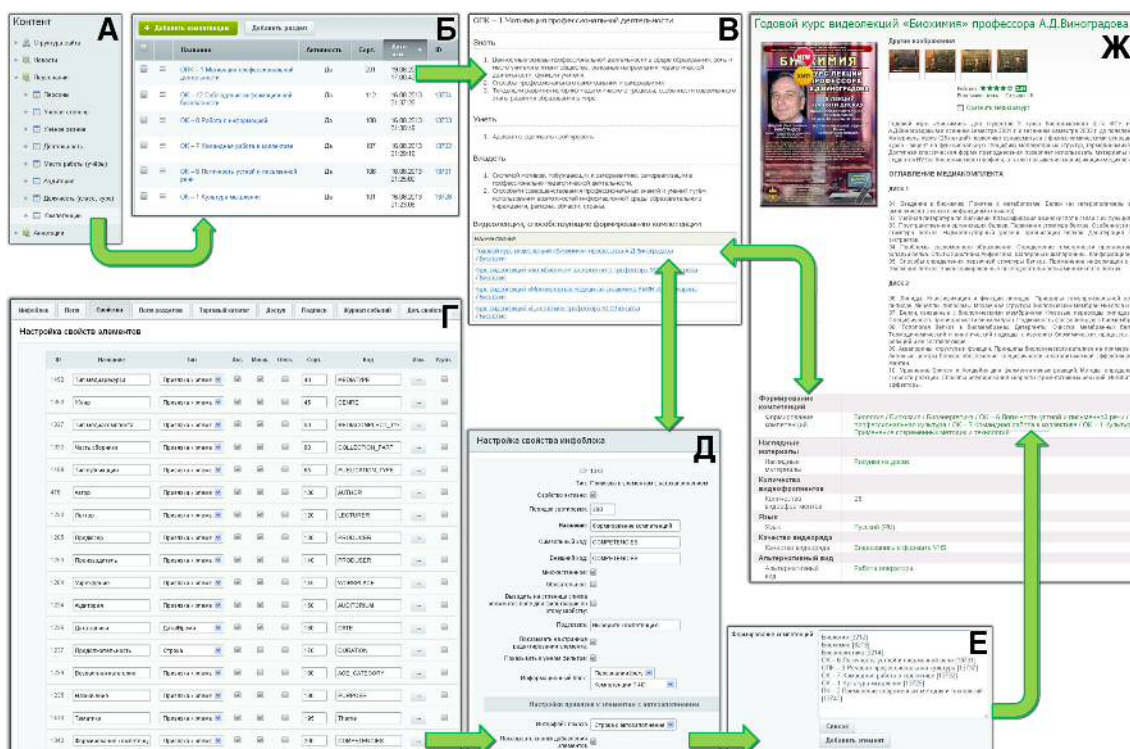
Контент
А
Структура сайта
Новости
Раздел
Разделы
Учебные сессии
Учебные знания
Дисциплины
Место работы
Аудитории
Дисциплина
Компетенции

Б
+ Добавить компетенцию
Добавить раздел
Название
Активность
Сорт.
ID
ОК – 1 Мотивация профессиональной деятельности
Да
ОК – 12 Соблюдение этики профессиональной деятельности
Да
ОК – 6 Работа в информации
Да
ОК – 7 Командная работа в коллективе
Да
ОК – 8 Готовность устной и письменной речи
Да
ОК – 1 Культура мышления
Да

В
ОК – 1 Мотивация профессиональной деятельности
Знать
Уметь
Владеть

Годовой курс видеолекций «Биохимия» профессора А.Д.Виноградова
Ж
БИОХИМИЯ
Другие изображения
ОГЛАВЛЕНИЕ МЕДИАКОМПЛЕКТА
ДИСК 1
ДИСК 2
Формирование компетенций
Наглядные материалы
Количество видеофрагментов
Язык
Русский
Качество видеоряда
Альтернативный вод

Г
Настройка свойств элементов
ID
Название
Тип
Код
АВТОР
ЛЕКТОР
ПРОДЮСЕР
АУДИТОРИЯ
COMPETENCES
Доступ

Д
Настройка свойства инфоблока
Название
Формирование компетенций
Символьный код
COMPETENCES
Внешний код
Подсказка
Настройки привязки к элементам с автозаполнением

Е
Формирование компетенций
ОК – 1 Культура мышления
Сбросить
Добавить элемент